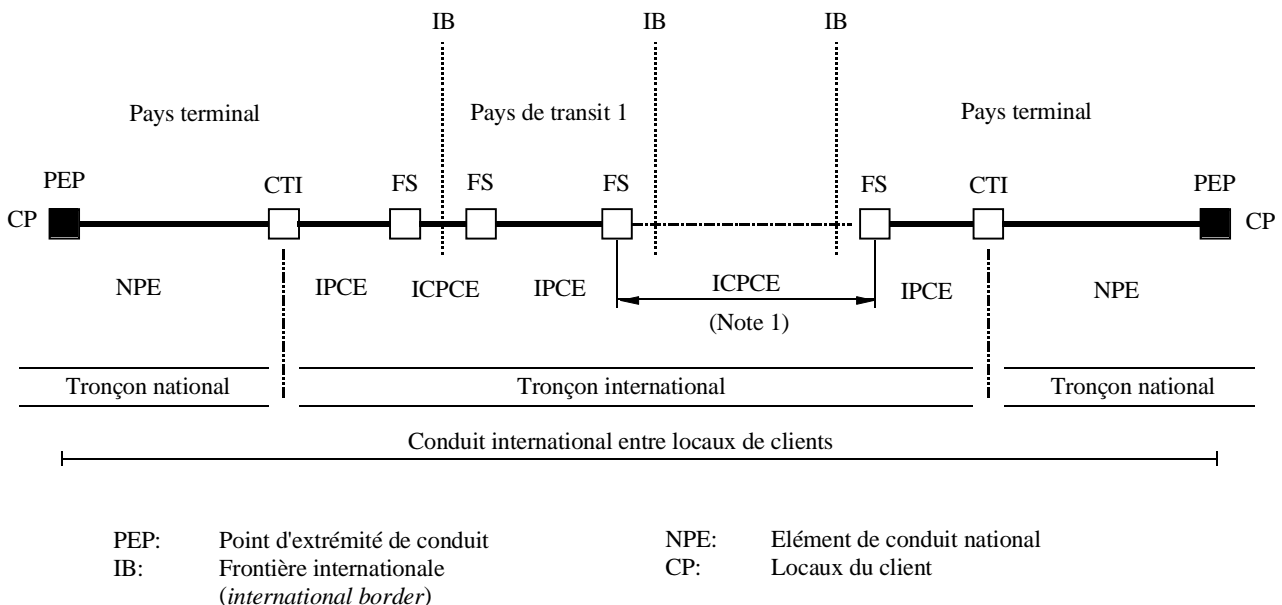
IB IB IB

Pays terminal

Pays de transit 1

Pays terminal

PEP CTI FS FS FS FS CTI PEP

CP CP

NPE IPCE ICPCE IPCE ICPCE IPCE NPE

(Note 1)

Tronçon national

Tronçon international

Tronçon national

Conduit international entre locaux de clients

PEP: Point d'extrémité de conduit
IB: Frontière internationale (*international border*)

NPE: Elément de conduit national
CP: Locaux du client